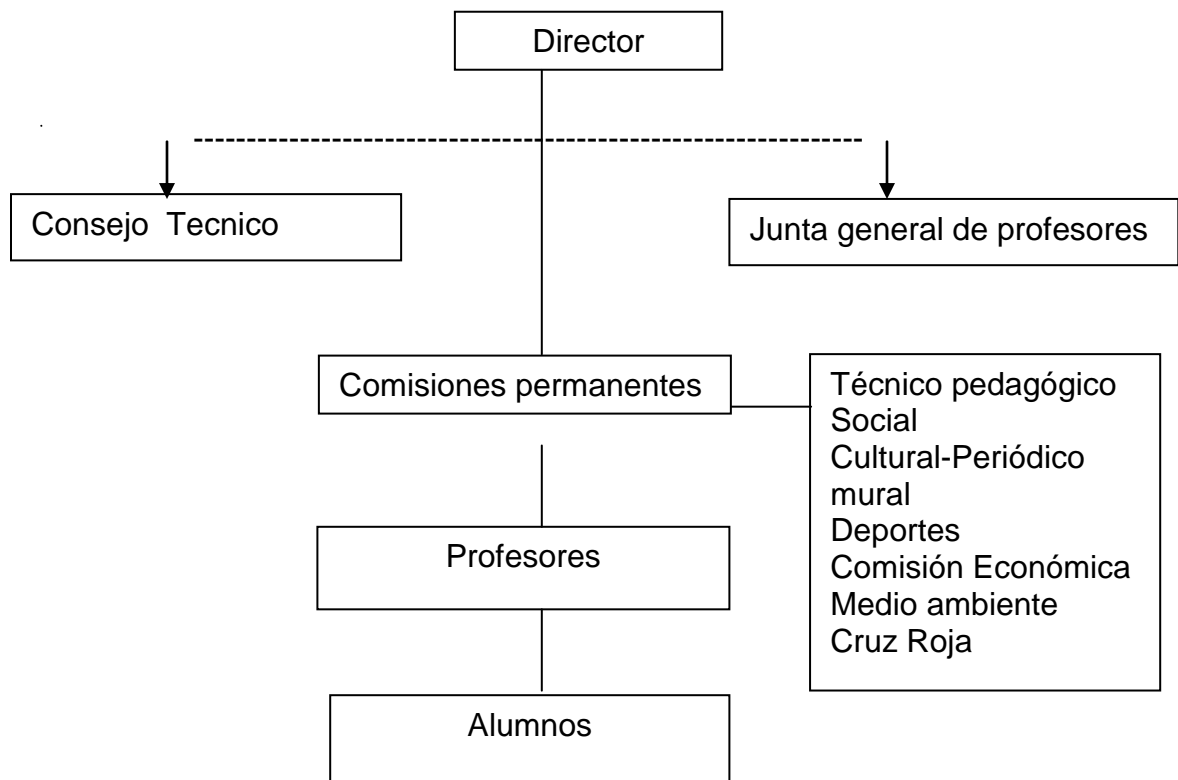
Director

Consejo Tecnico

Junta general de profesores

Comisiones permanentes

Técnico pedagógico
Social
Cultural-Periódico mural
Deportes
Comisión Económica
Medio ambiente
Cruz Roja

Profesores

Alumnos